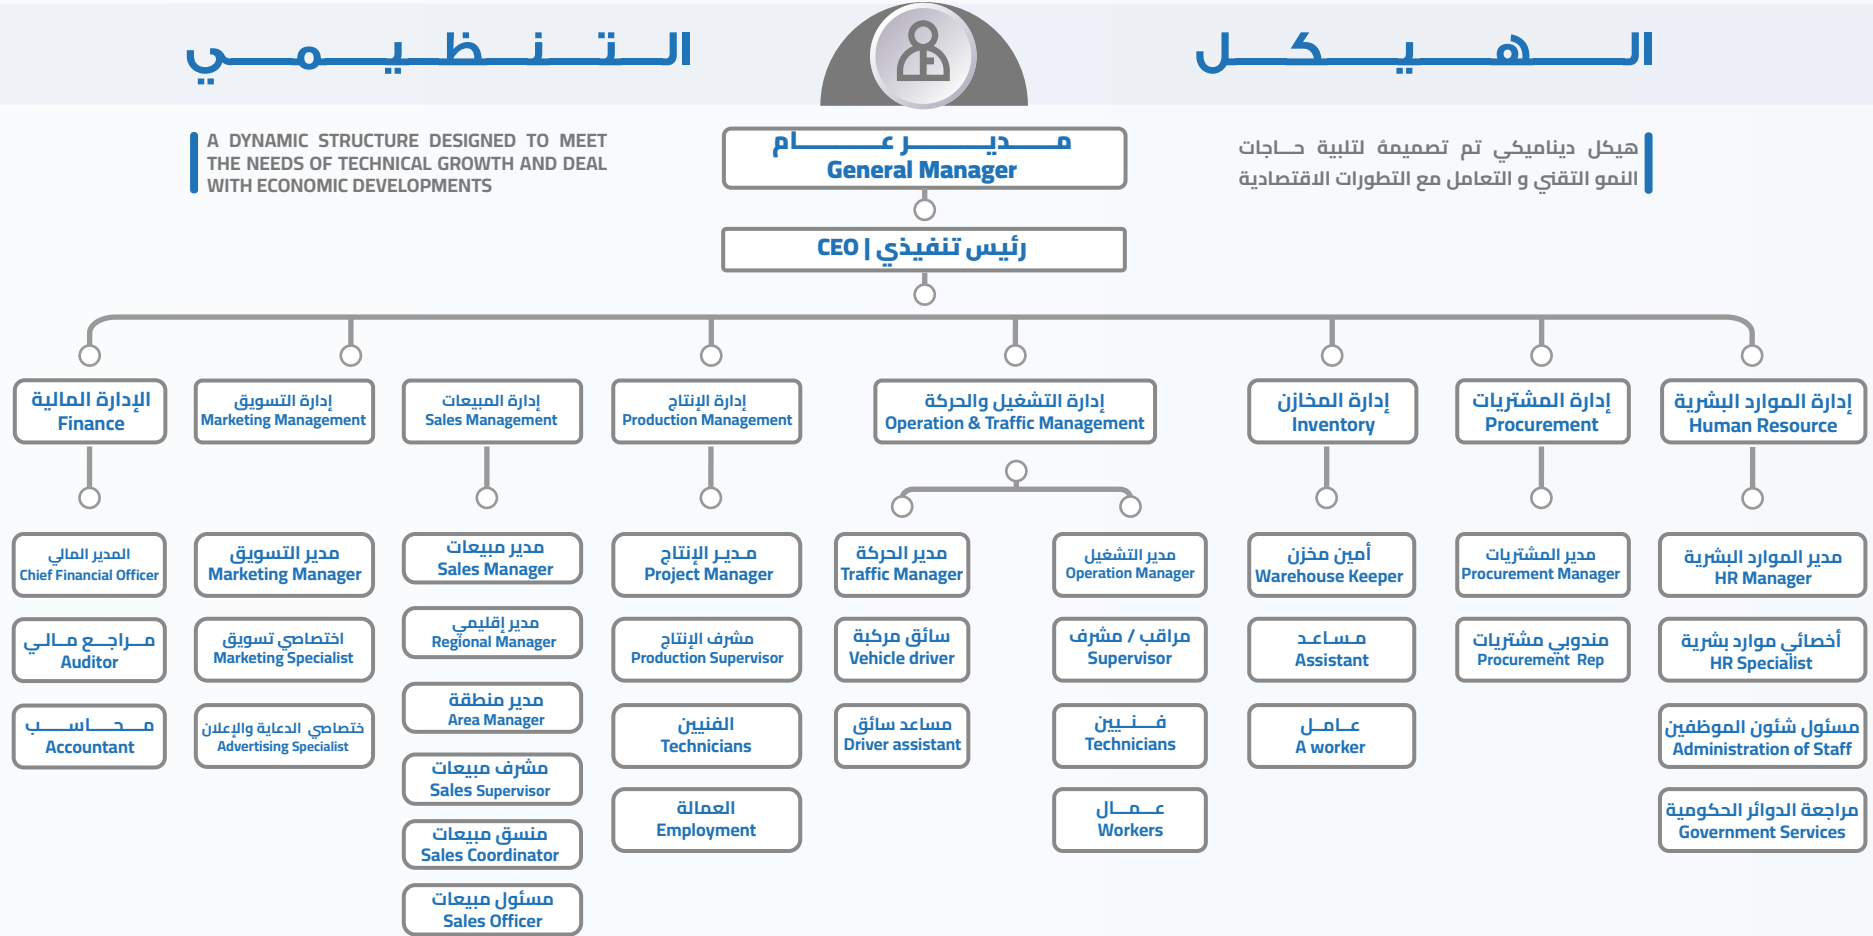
الــــهـــــيـــــكــــل الــــتـــنـــظـــيـــمـــي

A DYNAMIC STRUCTURE DESIGNED TO MEET THE NEEDS OF TECHNICAL GROWTH AND DEAL WITH ECONOMIC DEVELOPMENTS

هيكل ديناميكي تم تصميمة لتلبية حــاجات النمو التقني و التعامل مع التطورات الاقتصادية

مـــديـــر عـــام
General Manager

رئيس تنفيذي | CEO

الإدارة المالية
Finance

إدارة التسويق
Marketing Management

إدارة المبيعات
Sales Management

إدارة الإنتاج
Production Management

إدارة التشغيل والحركة
Operation & Traffic Management

إدارة المخازن
Inventory

إدارة المشتريات
Procurement

إدارة الموارد البشرية
Human Resource

المدير المالي
Chief Financial Officer

مـراجـع مـالـي
Auditor

مـحـاسـب
Accountant

مدير التسويق
Marketing Manager

اختصاصي تسويق
Marketing Specialist

اختصاصي الدعاية والإعلان
Advertising Specialist

مدير مبيعات
Sales Manager

مدير إقليمي
Regional Manager

مدير منطقة
Area Manager

مشرف مبيعات
Sales Supervisor

منسق مبيعات
Sales Coordinator

مسئول مبيعات
Sales Officer

مـديـر الإنتاج
Project Manager

مشرف الإنتاج
Production Supervisor

الفنيين
Technicians

العمالة
Employment

مدير الحركة
Traffic Manager

سائق مركبة
Vehicle driver

مساعد سائق
Driver assistant

مدير التشغيل
Operation Manager

مشرف / مراقب
Supervisor

فـنـيين
Technicians

عـمـال
Workers

أمين مخزن
Warehouse Keeper

مـسـاعـد
Assistant

عـامـل
A worker

مدير المشتريات
Procurement Manager

مندوبي مشتريات
Procurement Rep

مدير الموارد البشرية
HR Manager

أخصائي موارد بشرية
HR Specialist

مسئول شئون الموظفين
Administration of Staff

مراجعة الدوائر الحكومية
Government Services